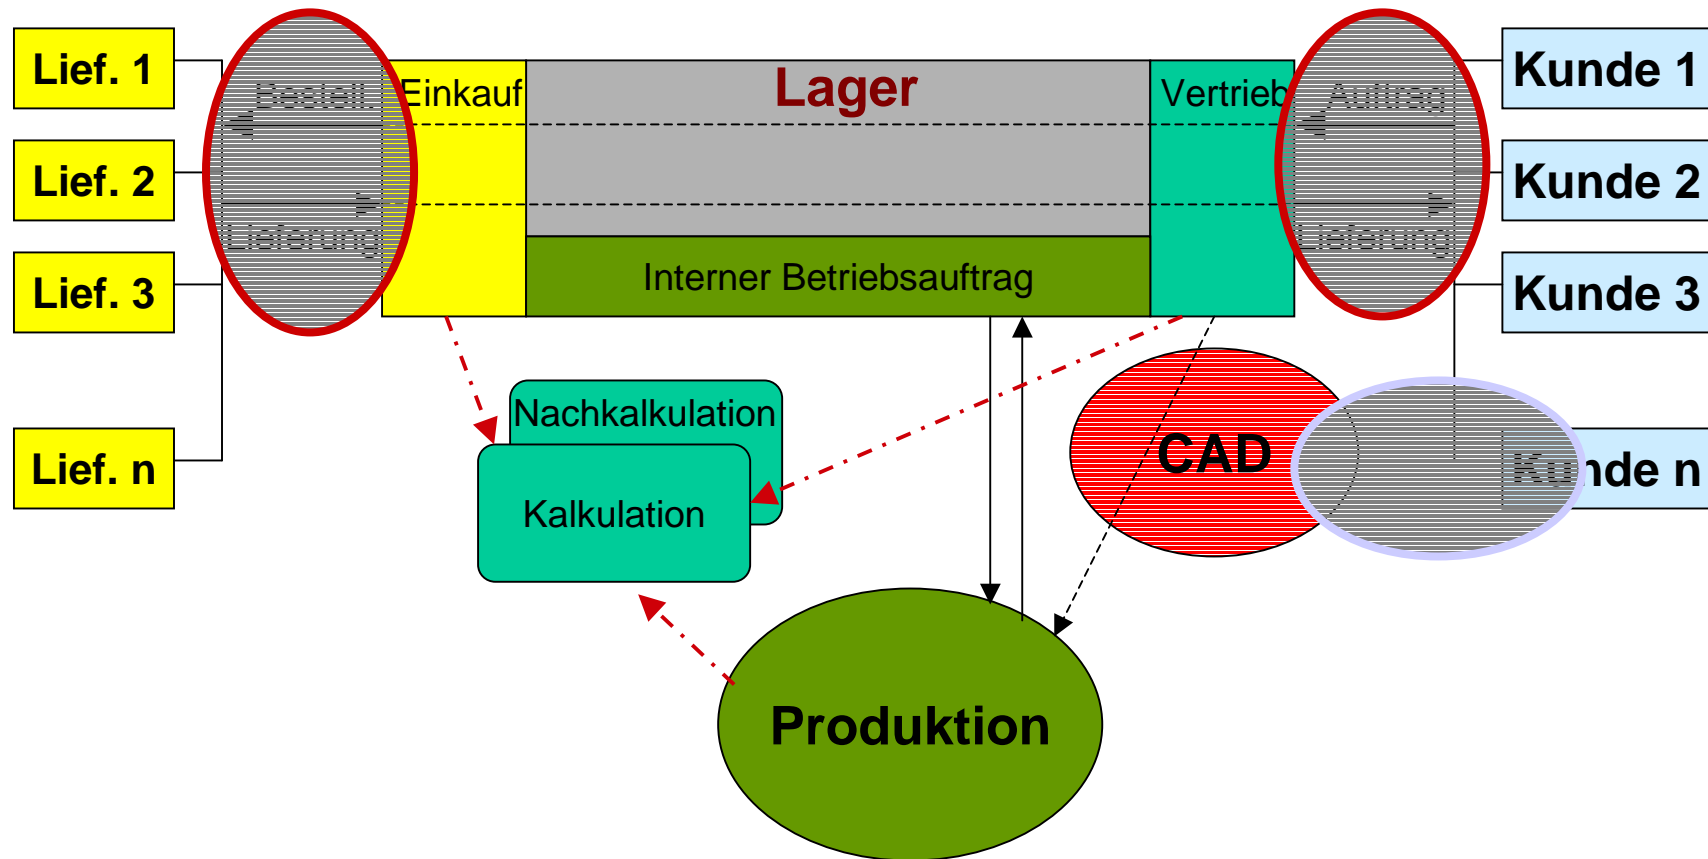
Lief. 1

Lief. 2

Lief. 3

Lief. n

Bestell.

Lieferung

Einkauf

Lager

Vertrieb

Auftrag

Lieferung

Kunde 1

Kunde 2

Kunde 3

Kunde n

Interner Betriebsauftrag

Nachkalkulation

Kalkulation

CAD

Produktion